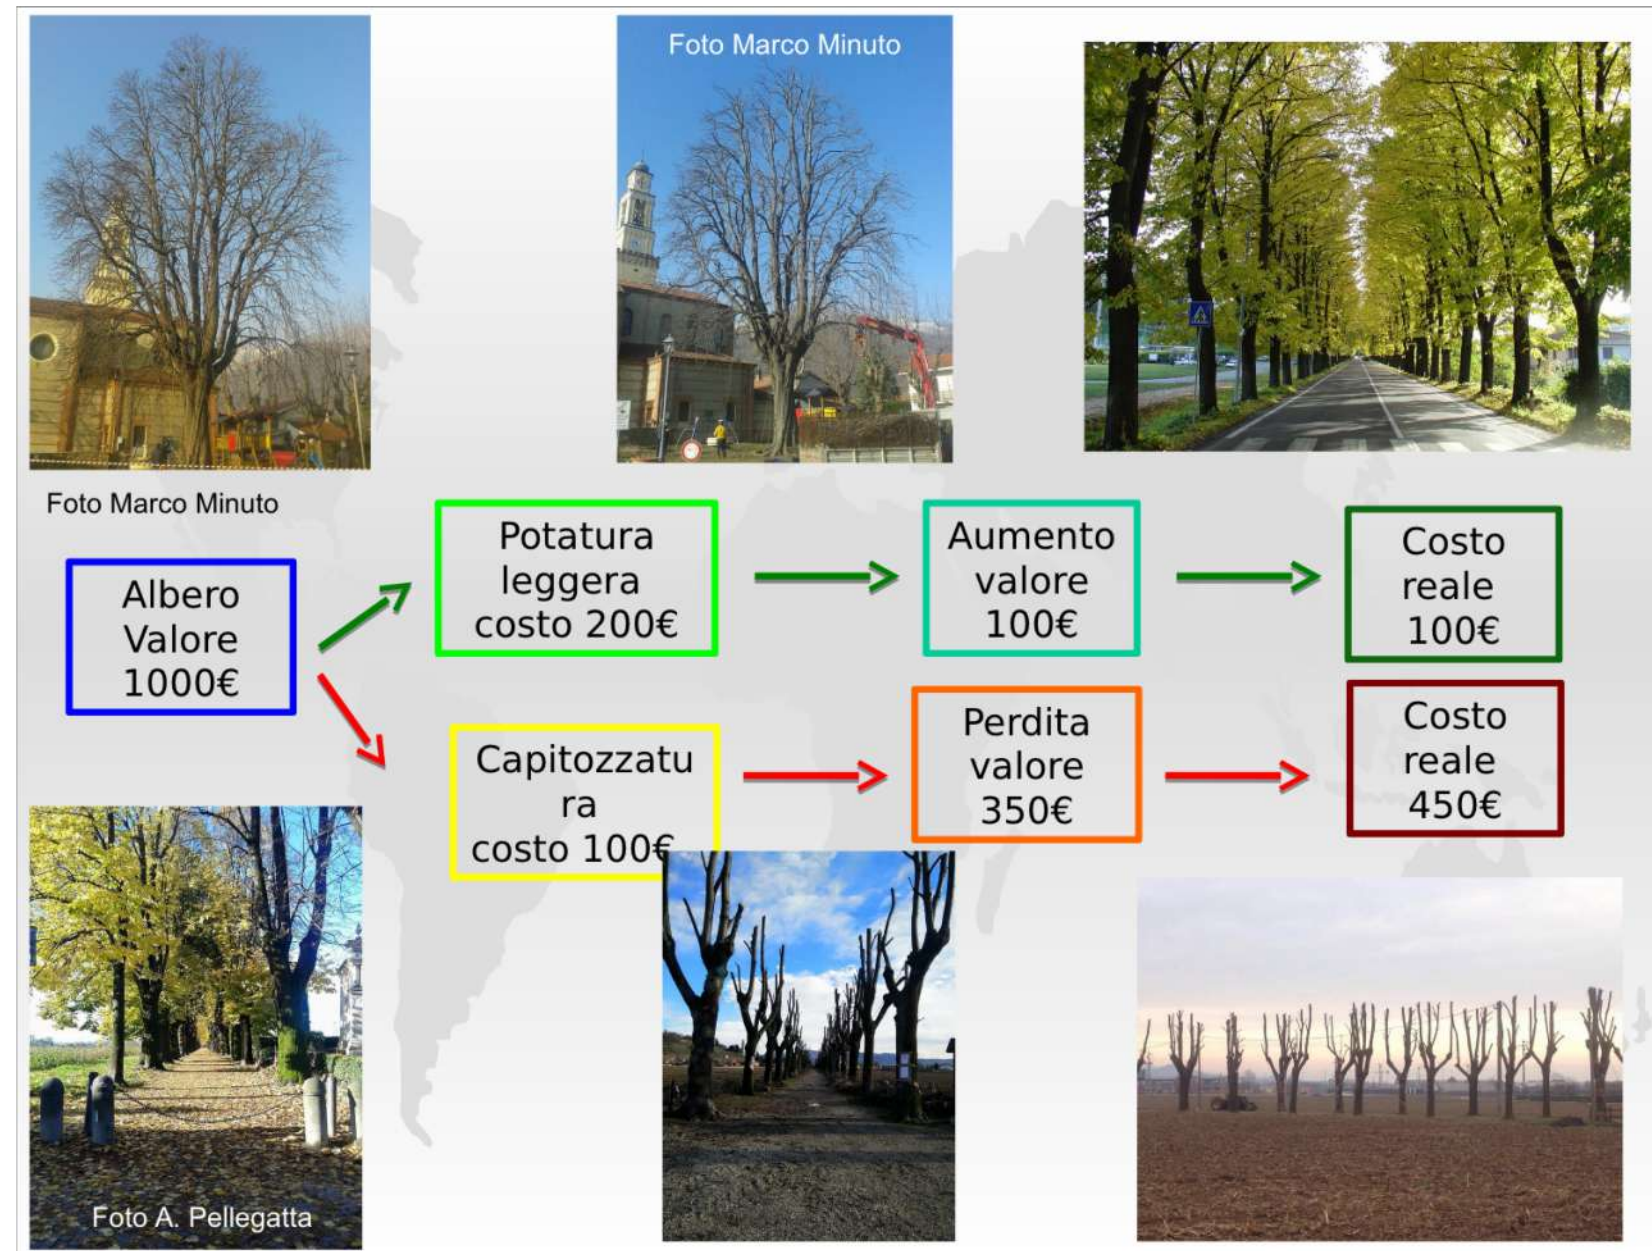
Foto Marco Minuto

Foto Marco Minuto

Albero Valore 1000€

Potatura leggera costo 200€

Aumento valore 100€

Costo reale 100€

Capitozzatura costo 100€

Perdita valore 350€

Costo reale 450€

Foto A. Pellegatta